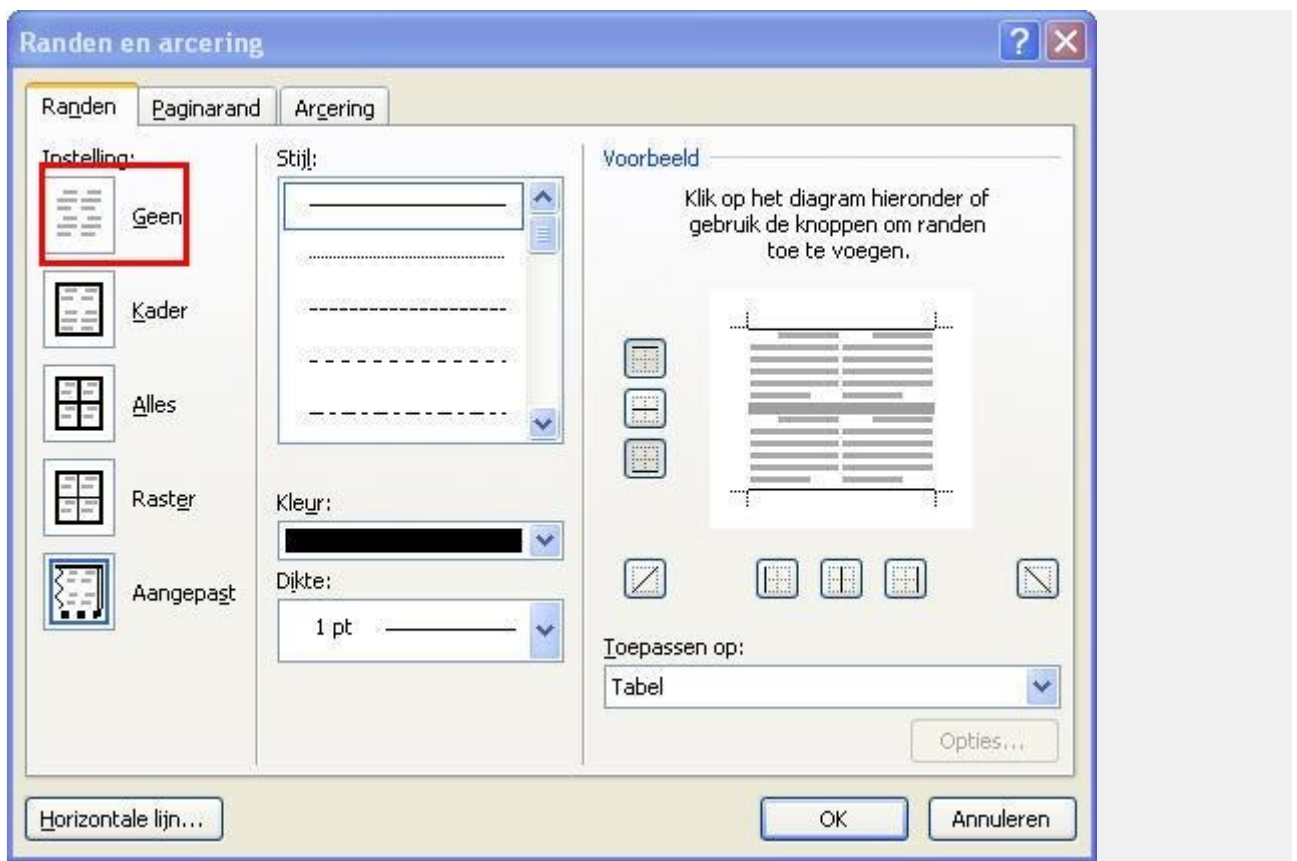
Randen en arcering

Randen | Paginarand | Arcering

Instelling:

Geen

Kader

Alles

Raster

Aangepast

Stijl:

Kleur:

Dikte:

1 pt

Voorbeeld

Klik op het diagram hieronder of gebruik de knoppen om randen toe te voegen.

Toepassen op:

Tabel

Opties...

Horizontale lijn...

OK

Annuleren